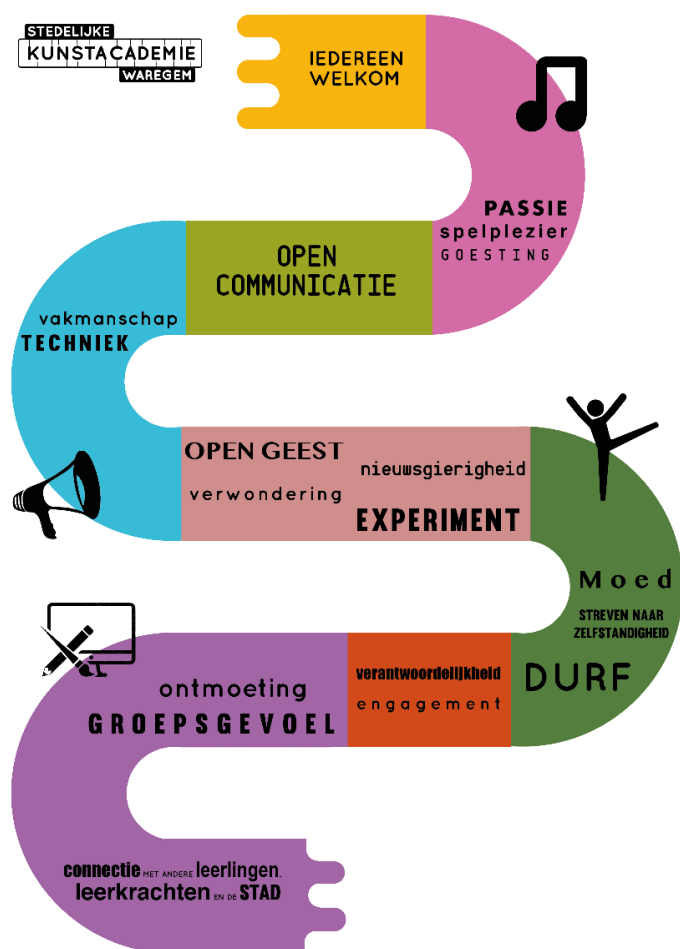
STEDELIJKE
KUNSTACADEMIE
WAREGEM

IEDEREEN WELKOM

PASSIE
spelplezier
GOESTING

OPEN COMMUNICATIE

vakmanschap
TECHNIEK

OPEN GEEST
nieuwsgierigheid
verwondering
EXPERIMENT

Moed
STREVEN NAAR ZELFSTANDIGHEID
DURF

verantwoordelijkheid
engagement

ontmoeting
GROEPSGEVOEL

connectie MET ANDERE leerlingen, leerkrachten EN DE STAD